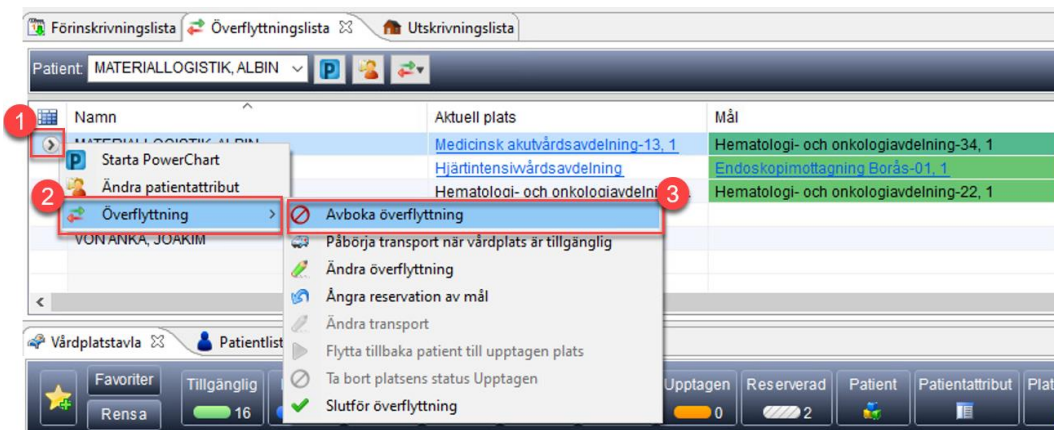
Förinskrivningslista | Överflyttningslista | Utskrivningslista

Patient: MATERIALLOGISTIK, ALBIN

| Namn | Aktuell plats | Mål |
|---|---|---|
| MATERIALLOGISTIK, ALBIN | Medicinsk akutvårdsavdelning-13, 1 | Hematologi- och onkologiavdelning-34, 1 |
| | Hjärtintensivvårdsavdelning | Endoskopimottagning Borås-01, 1 |
| | Hematologi- och onkologiavdelni | Hematologi- och onkologiavdelning-22, 1 |
| VON ANKA, JOAKIM | | |

1
Starta PowerChart
Ändra patientattribut
2
Överflyttning
3
Avboka överflyttning
Påbörja transport när vårdplats är tillgänglig
Ändra överflyttning
Ångra reservation av mål
Ändra transport
Flytta tillbaka patient till upptagen plats
Ta bort platsens status Upptagen
Slutför överflyttning

Vårdplatstavla | Patientlist

Favoriter
Rensa
Tillgänglig 16
Upptagen 0
Reserverad 2
Patient
Patientattribut
Plat